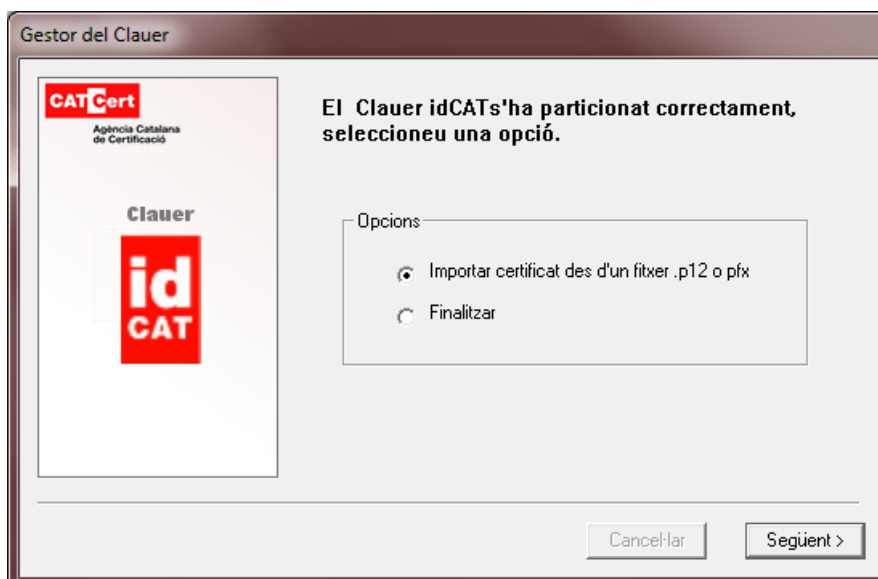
Gestor del Clauer

CATCert
Agència Catalana de Certificació

Clauer
id
CAT

El Clauer idCATs'ha particionat correctament, seleccioneu una opció.

Opcions
Importar certificat des d'un fitxer .p12 o pfx
Finalitzar

Cancel·lar
Següent >